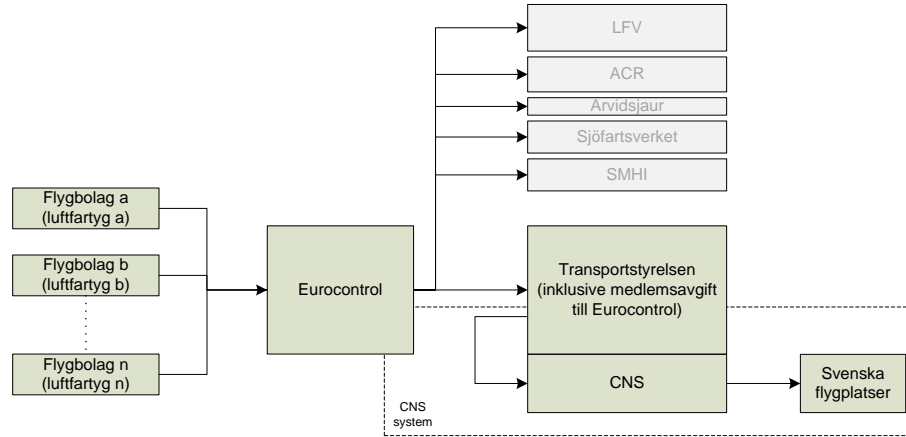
Flygbolag a (luftfartyg a)

Flygbolag b (luftfartyg b)

Flygbolag n (luftfartyg n)

Eurocontrol

LFV

ACR

Arvidsjaur

Sjöfartsverket

SMHI

Transportstyrelsen (inklusive medlemsavgift till Eurocontrol)

CNS

Svenska flygplatser

CNS system